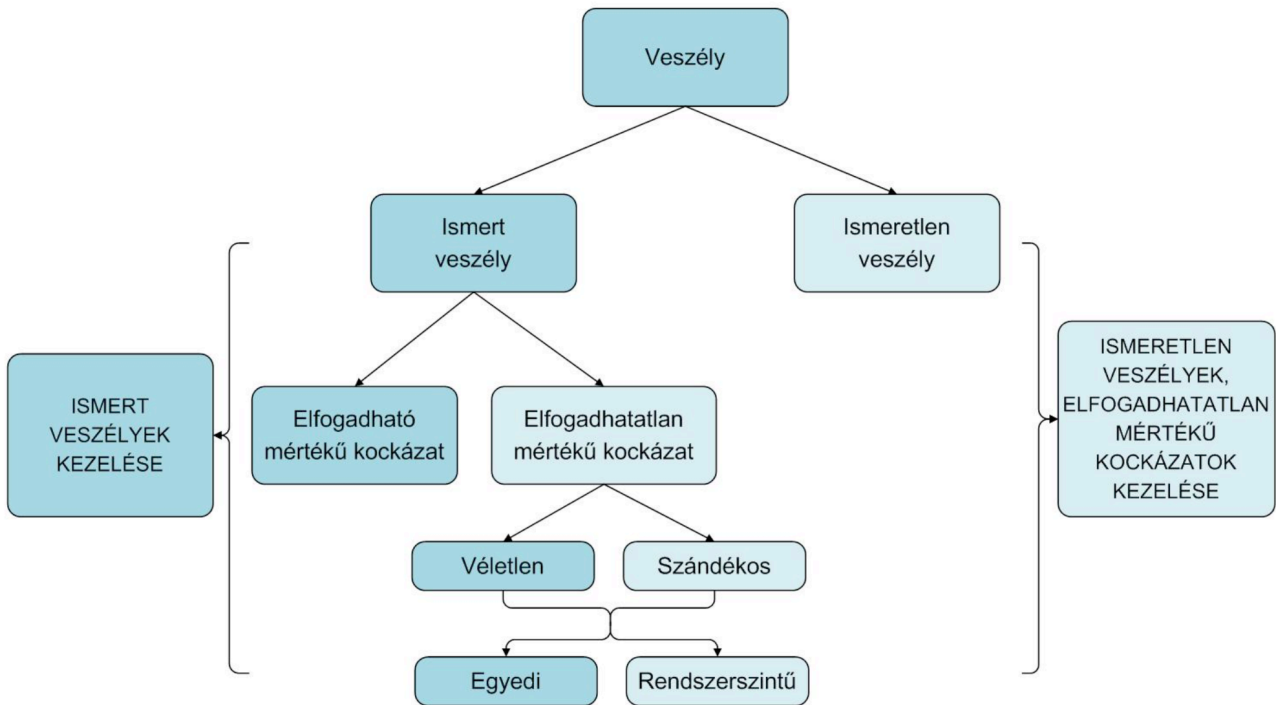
Veszély

Ismert veszély

Ismeretlen veszély

ISMERT VESZÉLYEK KEZELÉSE

Elfogadható mértékű kockázat

Elfogadhatatlan mértékű kockázat

ISMERETLEN VESZÉLYEK, ELFOGADHATATLAN MÉRTÉKŰ KOCKÁZATOK KEZELÉSE

Véletlen

Szándékos

Egyedi

Rendszerszintű